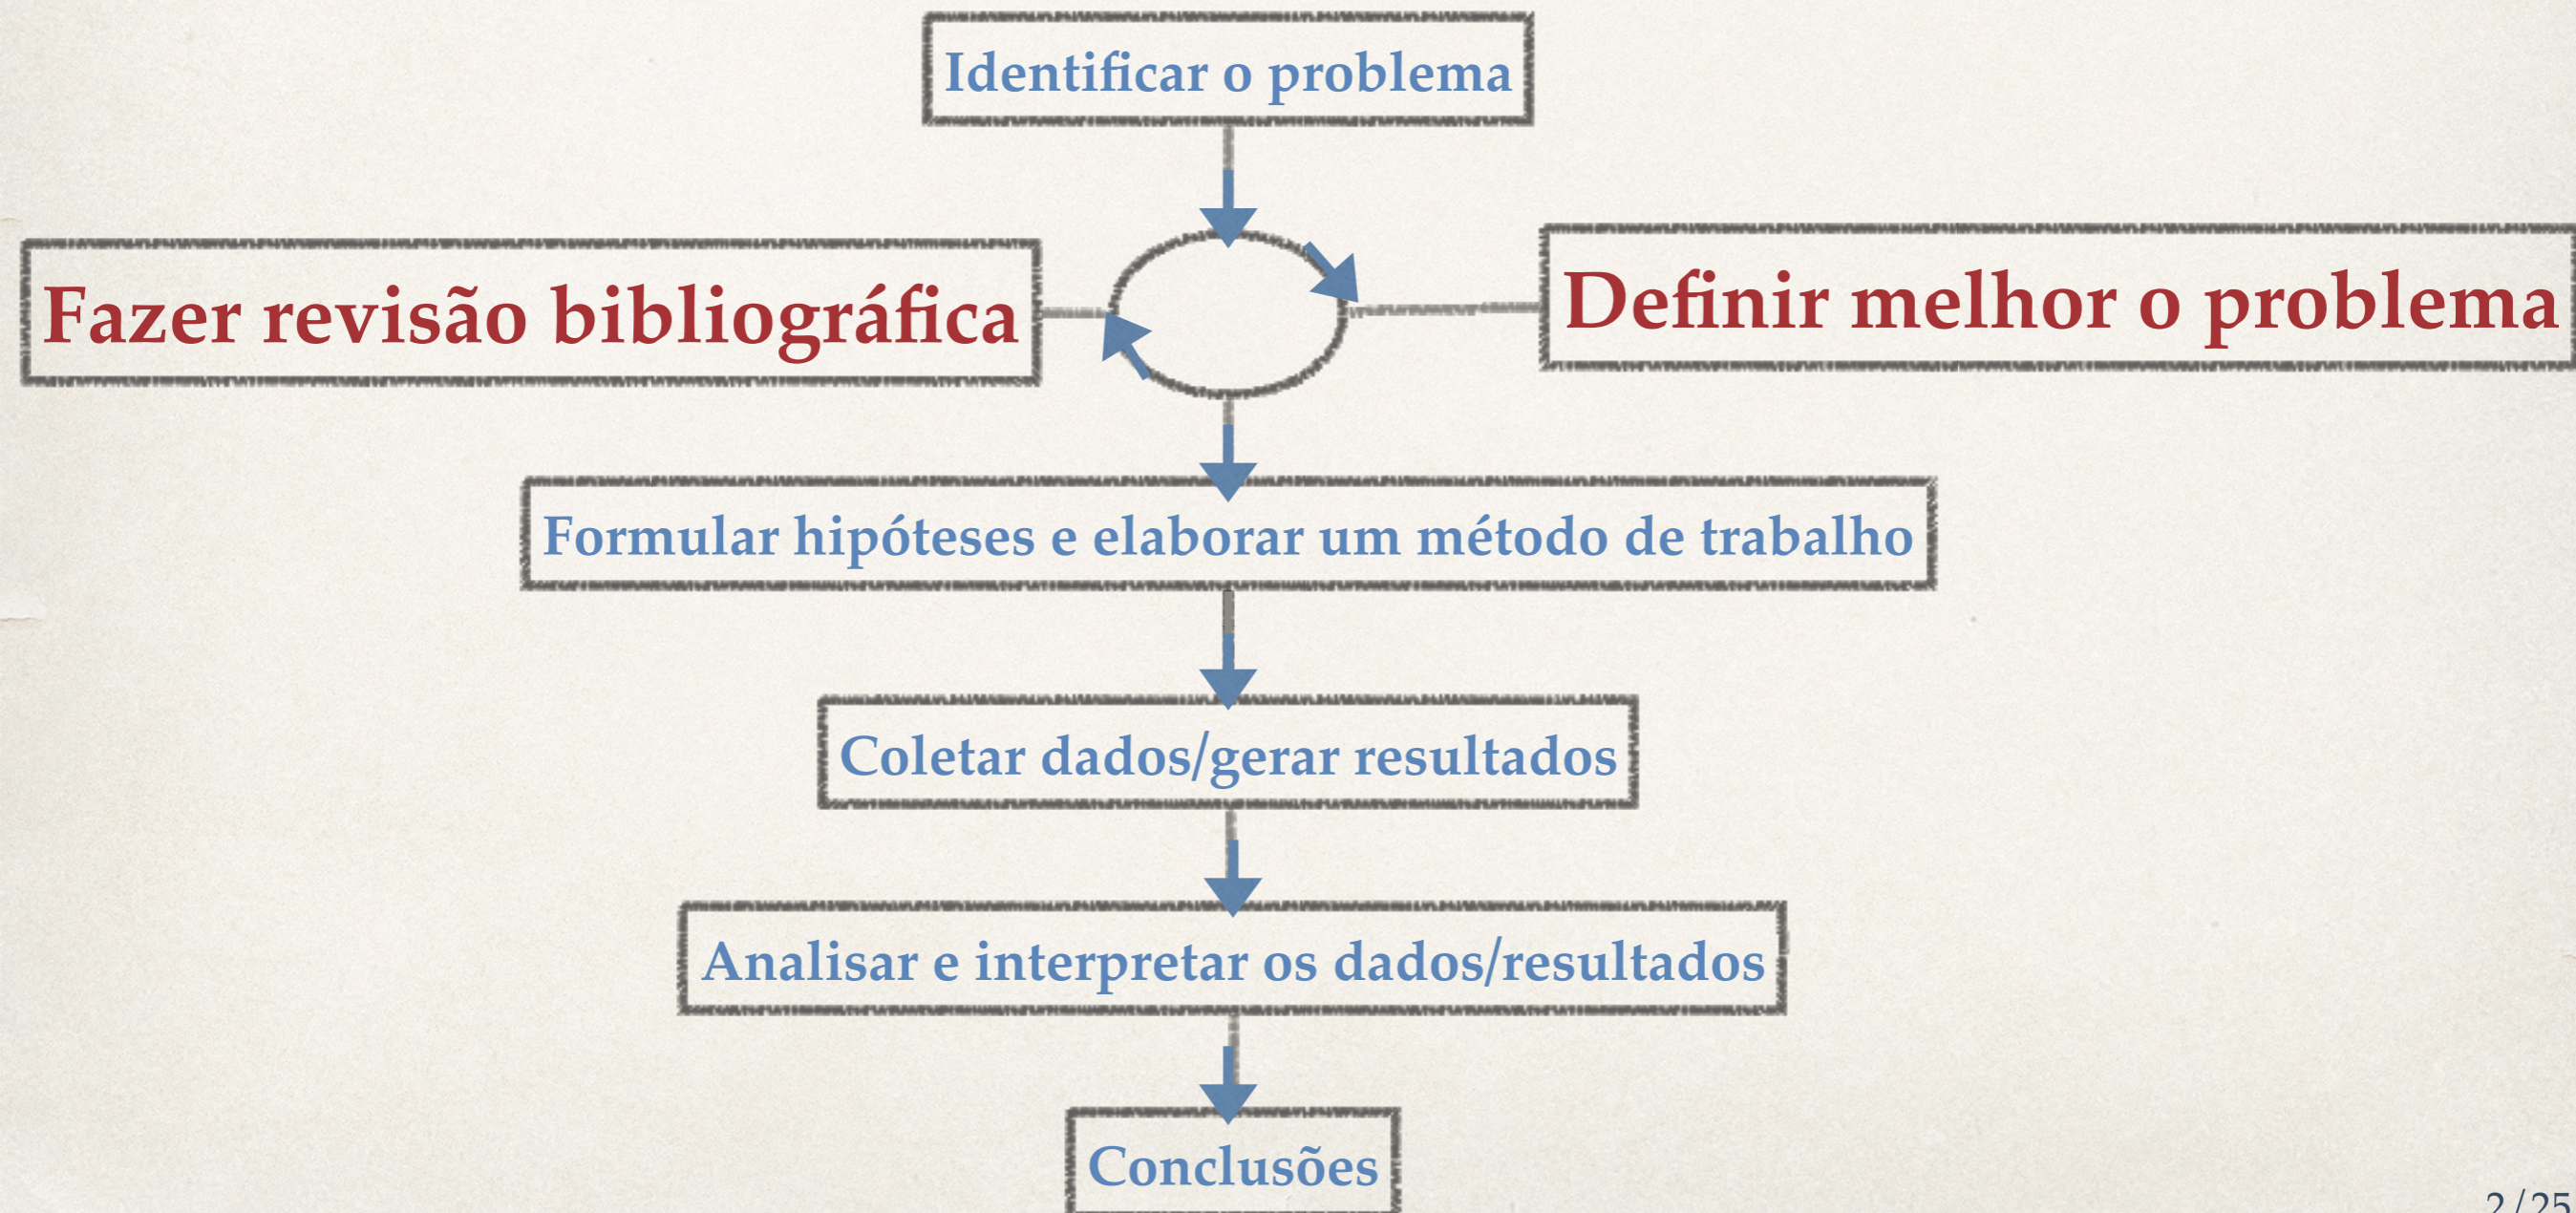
Identificar o problema

Fazer revisão bibliográfica

Definir melhor o problema

Formular hipóteses e elaborar um método de trabalho

Coletar dados/gerar resultados

Analisar e interpretar os dados/resultados

Conclusões

2/25